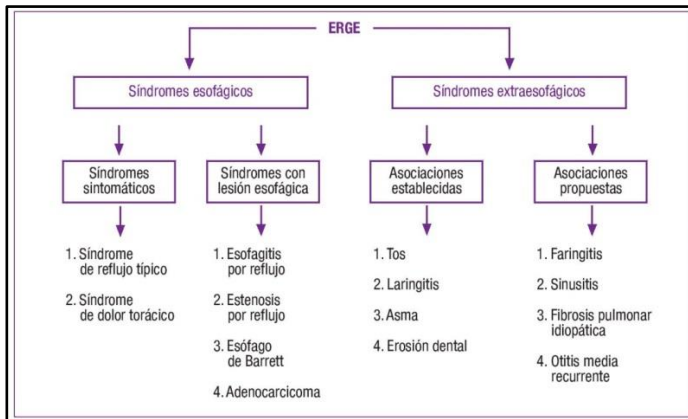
ERGE

Síndromes esofágicos

Síndromes extraesofágicos

Síndromes sintomáticos

Síndromes con lesión esofágica

Asociaciones establecidas

Asociaciones propuestas

1. Síndrome de reflujo típico

2. Síndrome de dolor torácico

1. Esofagitis por reflujo

2. Estenosis por reflujo

3. Esófago de Barrett

4. Adenocarcicoma

1. Tos

2. Laringitis

3. Asma

4. Erosión dental

1. Faringitis

2. Sinusitis

3. Fibrosis pulmonar idiopática

4. Otitis media recurrente